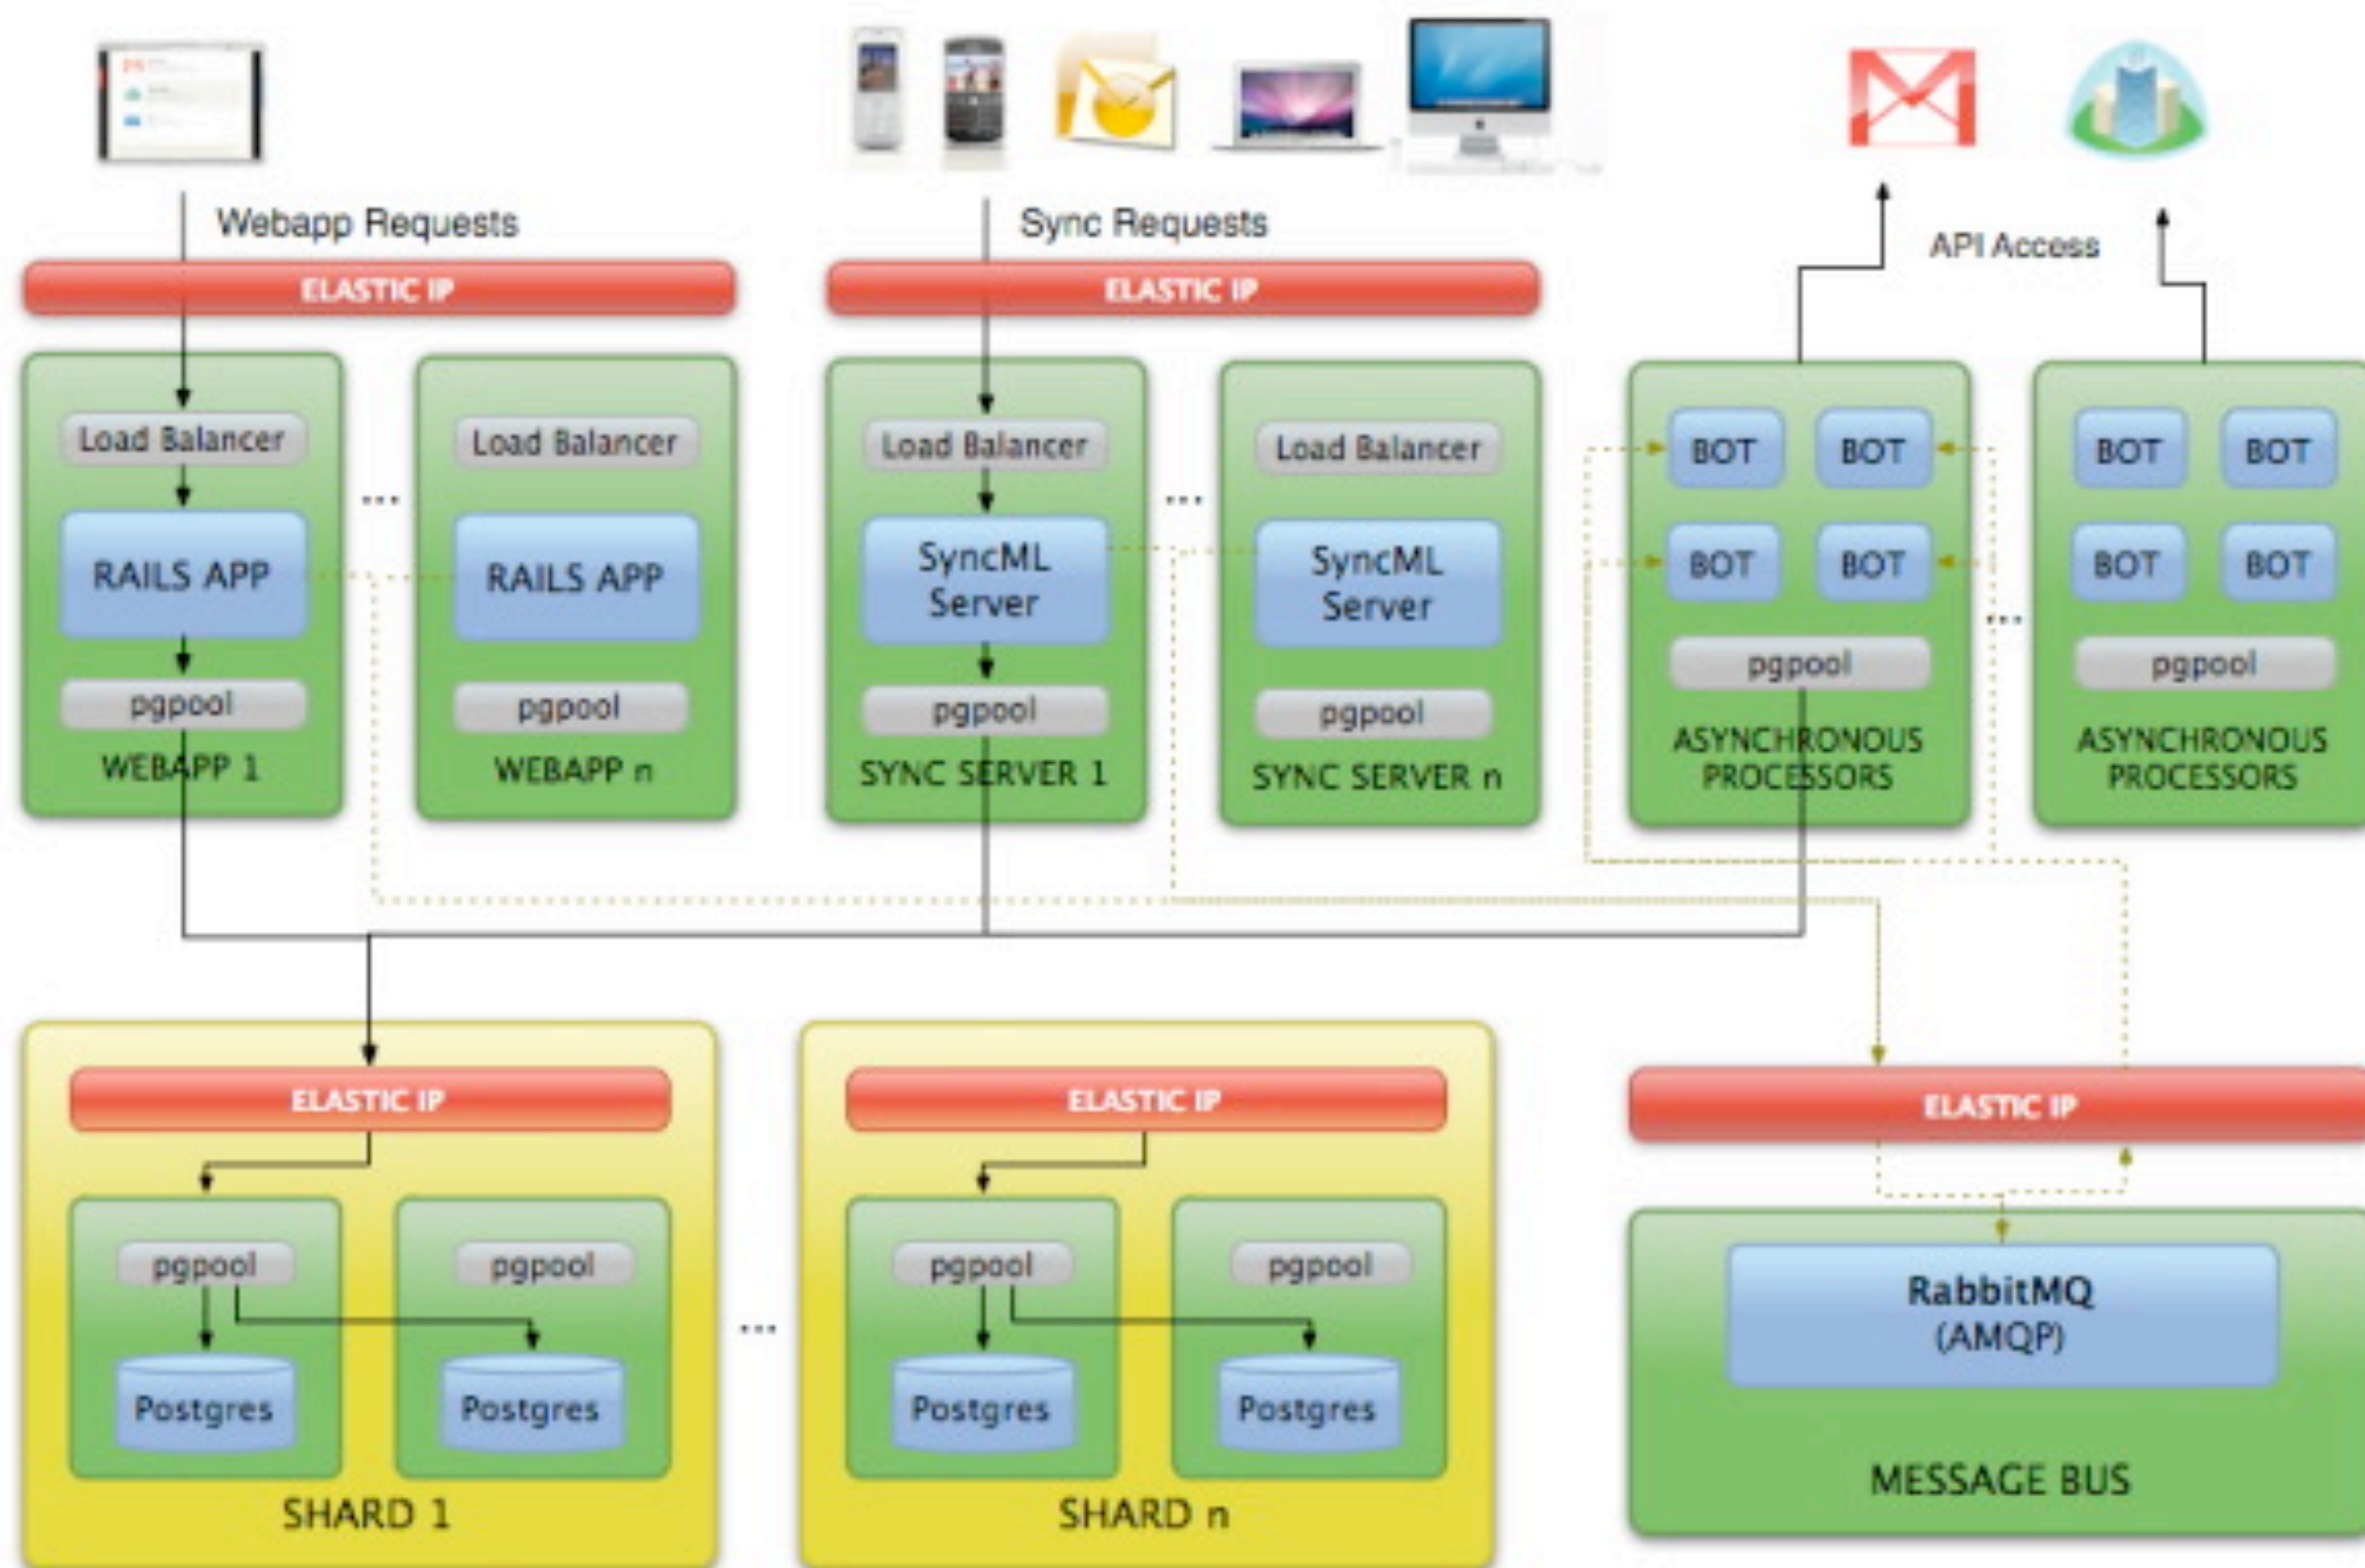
Webapp Requests

Sync Requests

API Access

ELASTIC IP

ELASTIC IP

Load Balancer
RAILS APP
pgpool
WEBAPP 1

...

Load Balancer
RAILS APP
pgpool
WEBAPP n

Load Balancer
SyncML Server
pgpool
SYNC SERVER 1

...

Load Balancer
SyncML Server
pgpool
SYNC SERVER n

BOT BOT
BOT BOT
pgpool
ASYNCHRONOUS PROCESSORS

...

BOT BOT
BOT BOT
pgpool
ASYNCHRONOUS PROCESSORS

ELASTIC IP
pgpool
Postgres
pgpool
Postgres
SHARD 1

...

ELASTIC IP
pgpool
Postgres
pgpool
Postgres
SHARD n

ELASTIC IP
RabbitMQ (AMQP)
MESSAGE BUS